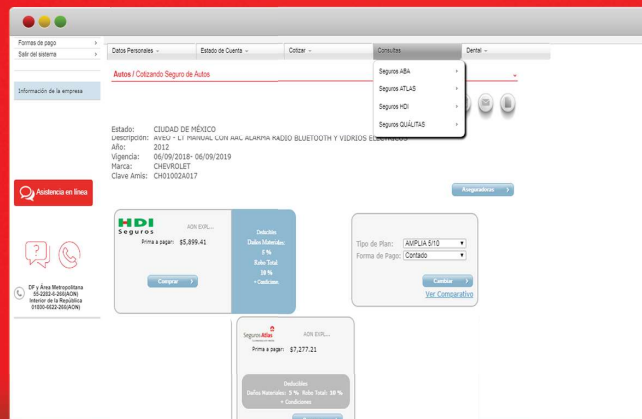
Formas de pago >
Salir del sistema >

Datos Personales ▾ Estado de Cuenta ▾ Cotizar ▾ Consultas Dental ▾

Autos / Cotizando Seguro de Autos

Seguros ABA >
Seguros ATLAS >
Seguros HDI >
Seguros QUÁLITAS >

Información de la empresa

Estado: CIUDAD DE MÉXICO
Descripción: AVEO - LT MANUAL CON A/C ALARMA RADIO BLUETOOTH Y VIDRIOS ELECTRICOS
Año: 2012
Vigencia: 06/09/2018- 06/09/2019
Marca: CHEVROLET
Clave Amis: CH01002A017

Asistencia en línea

Aseguradoras >

HDI Seguros
ADN EXPL...
Prima a pagar: $5,899.41
Comprar >

Deducibles
Daños Materiales: 5 %
Robo Total: 10 %
+ Condiciones

Tipo de Plan: AMPLIA 5/10
Forma de Pago: Contado
Cambiar >
Ver Comparativo

DF y Área Metropolitana 55-2202-0-260(AON)
Interior de la República 01800-0022-260(AON)

Seguros Atlas
ADN EXPL...
Prima a pagar: $7,277.21

Deducibles
Daños Materiales: 5 % Robo Total: 10 %
+ Condiciones